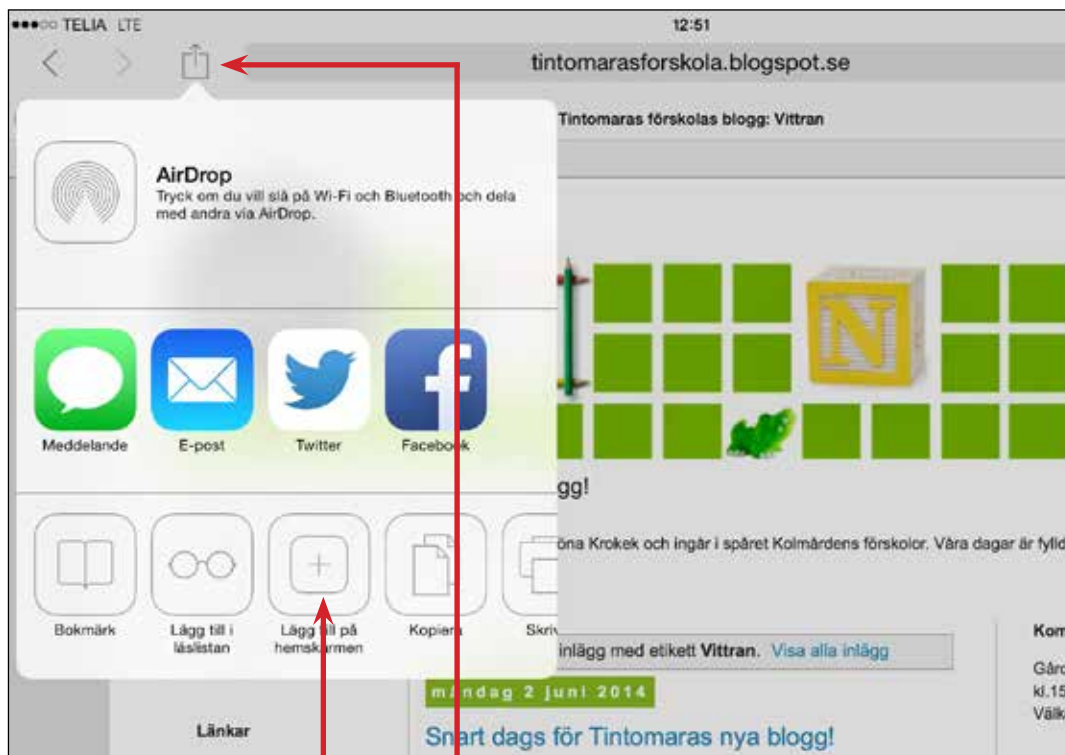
●●●○○ TELIA LTE 12:51

tintomarasforskola.blogspot.se

Tintomaras förskolas blogg: Vittran

AirDrop
Tryck om du vill slå på Wi-Fi och Bluetooth och dela med andra via AirDrop.

Meddelande E-post Twitter Facebook

Bokmärk Lägg till i läslistan Lägg till på hemskärmen Kopiera Skriv

N

gg!

öna Krokek och ingår i spåret Kolmårdens förskolor. Våra dagar är fylld

inlägg med etikett Vittran. Visa alla inlägg

Kom

Gård
kl.15
Välk

måndag 2 juni 2014

Länkar

Snart dags för Tintomaras nya blogg!